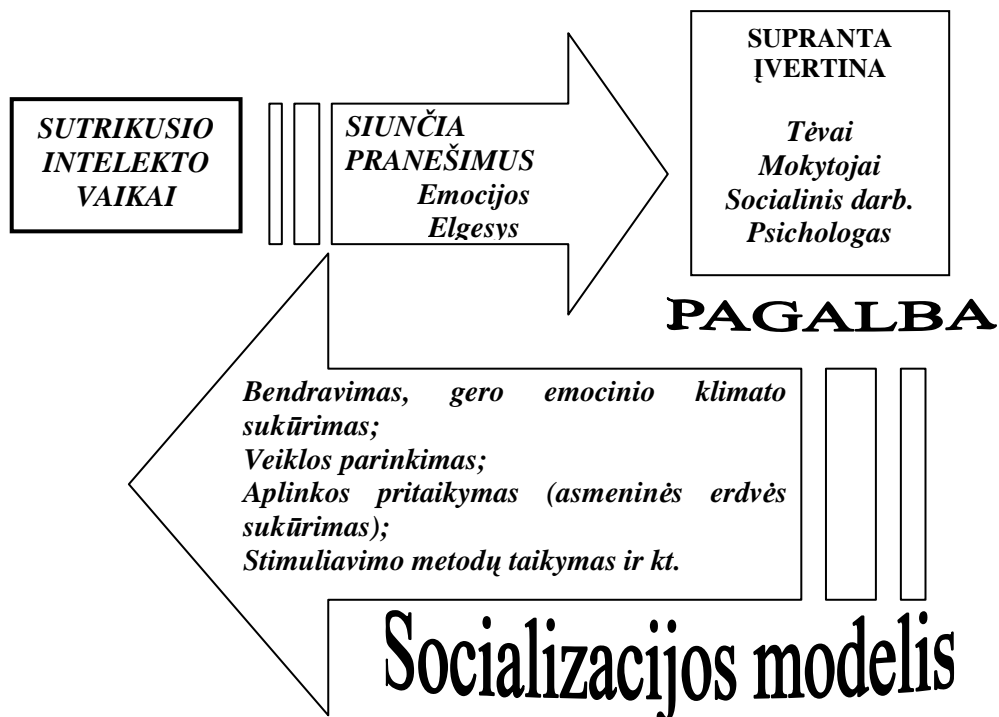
SUTRIKUSIO INTELEKTO VAIKAI

SIUNČIA PRANEŠIMUS
Emocijos
Elgesys

SUPRANTA
ĮVERTINA

Tėvai
Mokytojai
Socialinis darb.
Psichologas

PAGALBA

Bendravimas, gero emocinio klimato sukūrimas;
Veiklos parinkimas;
Aplinkos pritaikymas (asmeninės erdvės sukūrimas);
Stimuliavimo metodų taikymas ir kt.

Socializacijos modelis